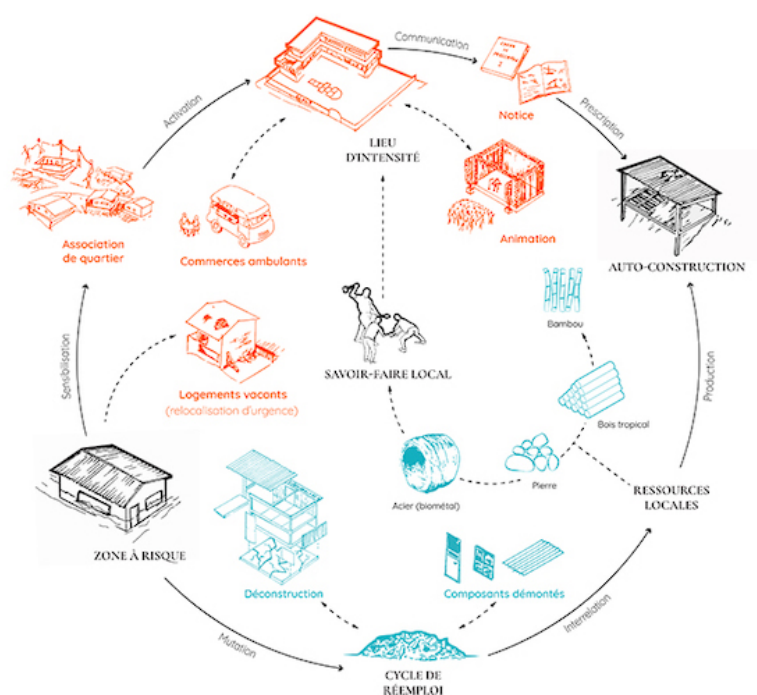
Communication

Activation

Notice

Prescription

LIEU D'INTENSITÉ

Association de quartier

Commerces ambulants

Animation

AUTO-CONSTRUCTION

Bambou

Sensibilisation

SAVOIR-FAIRE LOCAL

Logements vacants (relocalisation d'urgence)

Production

Bois tropical

Pierre

RESSOURCES LOCALES

Acier (biométal)

ZONE À RISQUE

Déconstruction

Composants démontés

Mutation

Interrelation

CYCLE DE RÉEMPLOI